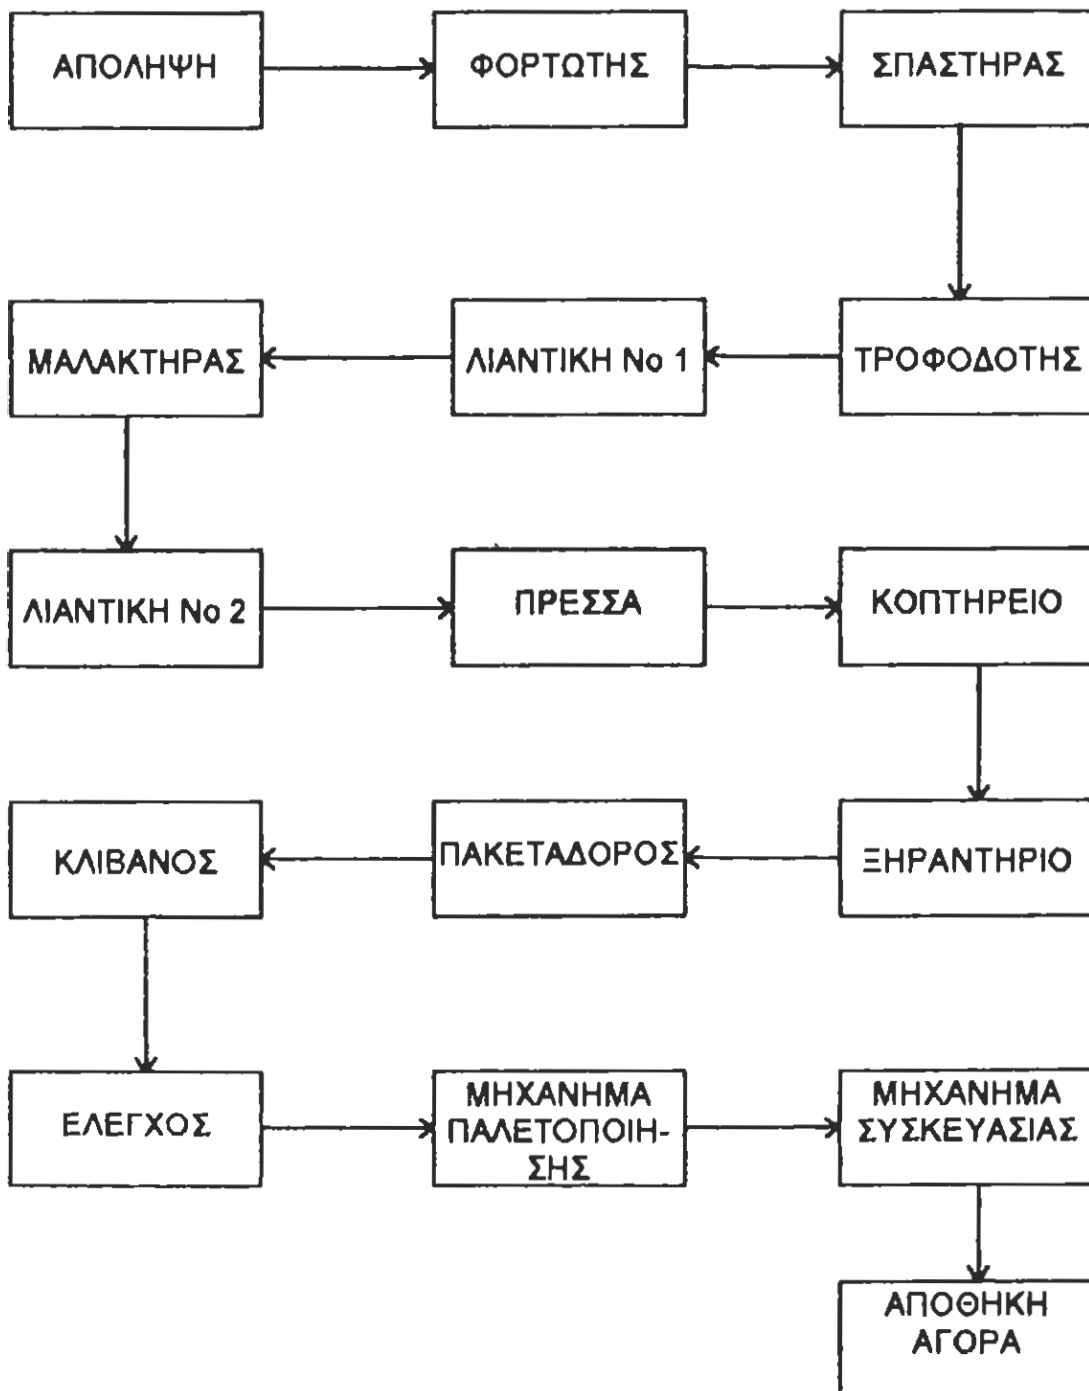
ΑΠΟΛΗΨΗ

ΦΟΡΤΩΤΗΣ

ΣΠΑΣΤΗΡΑΣ

ΤΡΟΦΟΔΟΤΗΣ

ΛΙΑΝΤΙΚΗ Νο 1

ΜΑΛΑΚΤΗΡΑΣ

ΛΙΑΝΤΙΚΗ Νο 2

ΠΡΕΣΣΑ

ΚΟΠΤΗΡΕΙΟ

ΞΗΡΑΝΤΗΡΙΟ

ΠΑΚΕΤΑΔΟΡΟΣ

ΚΛΙΒΑΝΟΣ

ΕΛΕΓΧΟΣ

ΜΗΧΑΝΗΜΑ ΠΑΛΕΤΟΠΟΙΗΣΗΣ

ΜΗΧΑΝΗΜΑ ΣΥΣΚΕΥΑΣΙΑΣ

ΑΠΟΘΗΚΗ ΑΓΟΡΑ